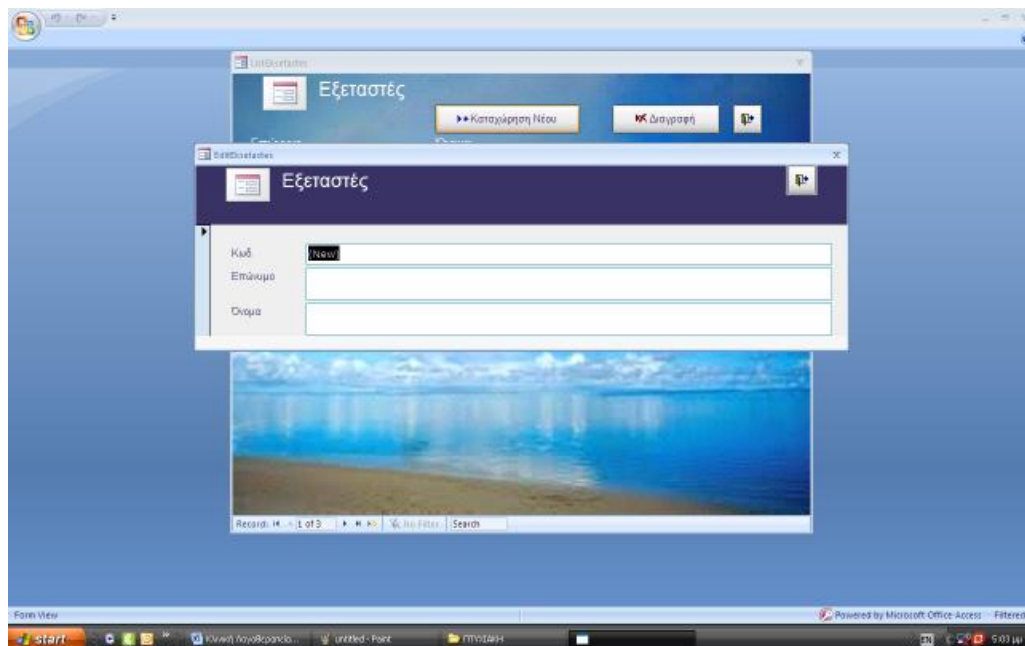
ListEksetastes

Εξεταστές

Καταχώρηση Νέου

Διαγραφή

EditEksetastes

Εξεταστές

Κωδ.
(New)

Επώνυμο

Όνομα

Record: 1 of 3 No Filter Search

Form View

Powered by Microsoft Office Access Filtered

start

Κλινική λογοθεραπεία...

untitled - Paint

ΠΤΥΧΙΑΚΗ

EN

5:03 μμ